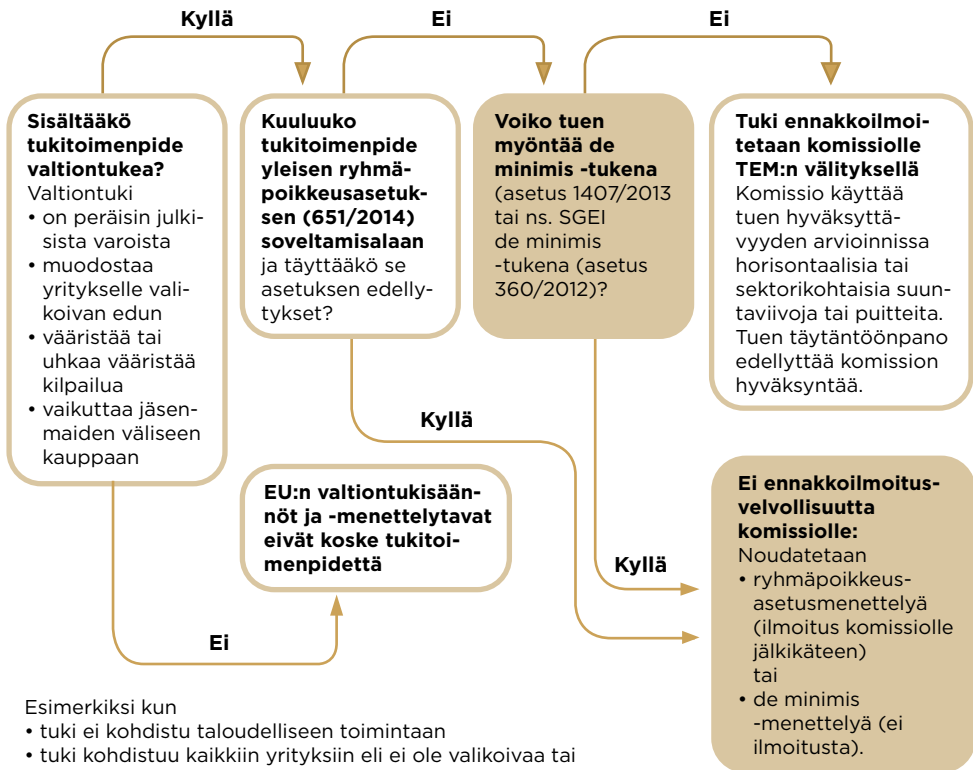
Kyllä

Ei

Ei

**Sisältääkö tukitoimenpide valtiontukea?**
Valtiontuki
• on peräisin julkisista varoista
• muodostaa yritykselle valikoivan edun
• vääristää tai uhkaa vääristää kilpailua
• vaikuttaa jäsenmaiden väliseen kauppaan

**Kuuluuko tukitoimenpide yleisen ryhmäpoikkeusasetuksen (651/2014) soveltamisalaan** ja täyttääkö se asetuksen edellytykset?

**Voiko tuen myöntää de minimis -tukena** (asetus 1407/2013 tai ns. SGEI de minimis -tukena (asetus 360/2012)?

**Tuki ennakkoilmoitetaan komissiolle TEM:n välityksellä**
Komissio käyttää tuen hyväksyttävyyden arvioinnissa horisontaalisia tai sektorikohtaisia suuntaviivoja tai puitteita. Tuen täytäntöönpano edellyttää komission hyväksyntää.

Kyllä

**EU:n valtiontukisäännöt ja -menettelytavat eivät koske tukitoimenpidettä**

Kyllä

**Ei ennakkoilmoitusvelvollisuutta komissiolle:**
Noudatetaan
• ryhmäpoikkeusasetusmenettelyä (ilmoitus komissiolle jälkikäteen)
tai
• de minimis -menettelyä (ei ilmoitusta).

Ei

Esimerkiksi kun
• tuki ei kohdistu taloudelliseen toimintaan
• tuki kohdistuu kaikkiin yrityksiin eli ei ole valikoivaa tai